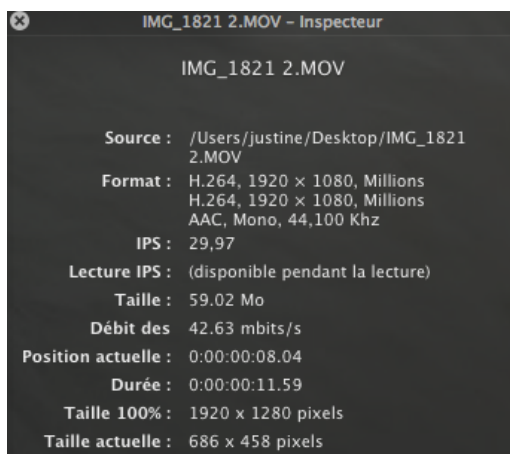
IMG_1821 2.MOV – Inspecteur

IMG_1821 2.MOV

| | |
|---|---|
| Source : | /Users/justine/Desktop/IMG_1821 2.MOV |
| Format : | H.264, 1920 × 1080, Millions H.264, 1920 × 1080, Millions AAC, Mono, 44,100 Khz |
| IPS : | 29,97 |
| Lecture IPS : | (disponible pendant la lecture) |
| Taille : | 59.02 Mo |
| Débit des | 42.63 mbits/s |
| Position actuelle : | 0:00:00:08.04 |
| Durée : | 0:00:00:11.59 |
| Taille 100% : | 1920 x 1280 pixels |
| Taille actuelle : | 686 x 458 pixels |